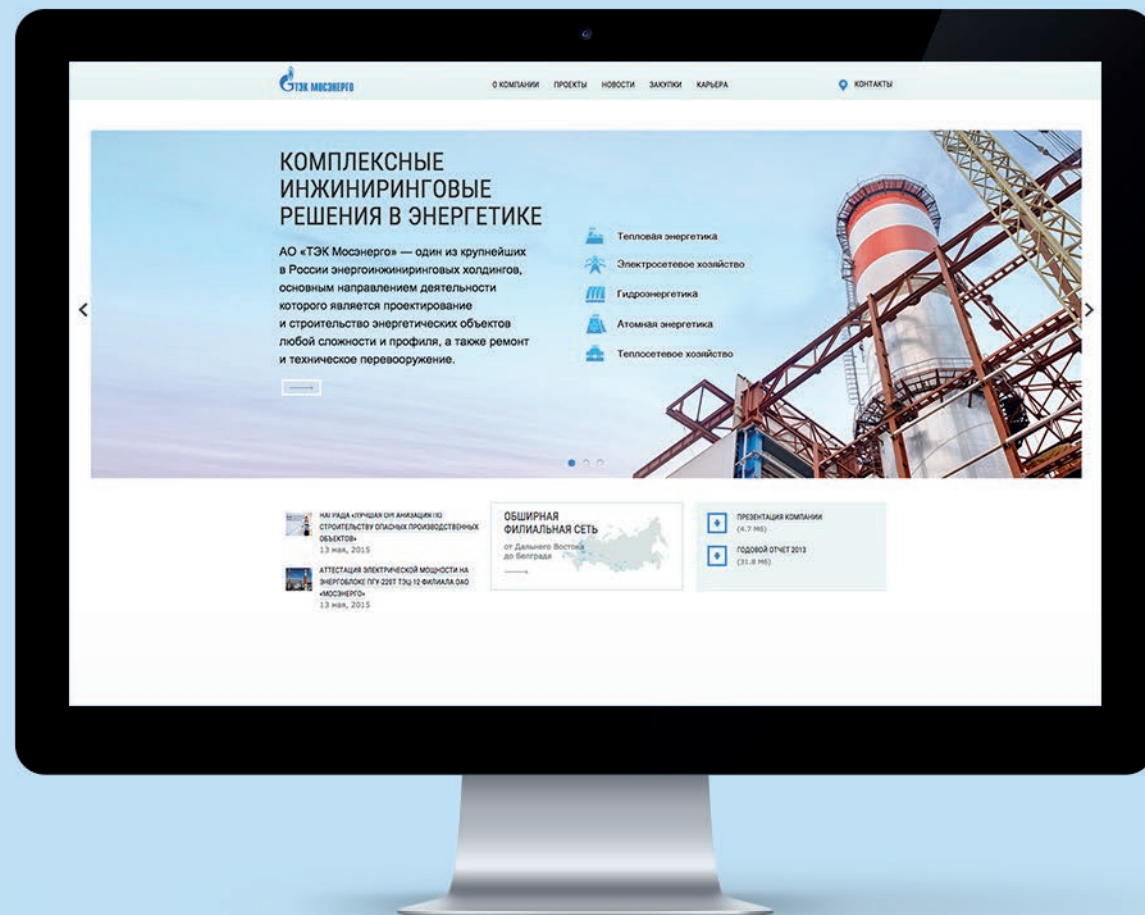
ТЭК МОСЭНЕРГО

О КОМПАНИИ ПРОЕКТЫ НОВОСТИ ЗАКУПКИ КАРЬЕРА

КОНТАКТЫ

КОМПЛЕКСНЫЕ ИНЖИНИРИНГОВЫЕ РЕШЕНИЯ В ЭНЕРГЕТИКЕ

АО «ТЭК Мосэнерго» — один из крупнейших в России энергоинжиниринговых холдингов, основным направлением деятельности которого является проектирование и строительство энергетических объектов любой сложности и профиля, а также ремонт и техническое перевооружение.

Тепловая энергетика

Электросетевое хозяйство

Гидроэнергетика

Атомная энергетика

Теплосетевое хозяйство

НАГРАДА «ЛУЧШАЯ ОРГАНИЗАЦИЯ ПО СТРОИТЕЛЬСТВУ ОПАСНЫХ ПРОИЗВОДСТВЕННЫХ ОБЪЕКТОВ»
13 мая, 2015

АТТЕСТАЦИЯ ЭЛЕКТРИЧЕСКОЙ МОЩНОСТИ НА ЭНЕРГОБЛОКЕ ПГУ-220Т ТЭЦ 12 ФИЛИАЛА ОАО «МОСЭНЕРГО»
13 мая, 2015

ОБШИРНАЯ ФИЛИАЛЬНАЯ СЕТЬ

от Дальнего Востока до Белграда

ПРЕЗЕНТАЦИЯ КОМПАНИИ
(4.7 Mb)

ГОДОВОЙ ОТЧЕТ 2013
(31.8 Mb)